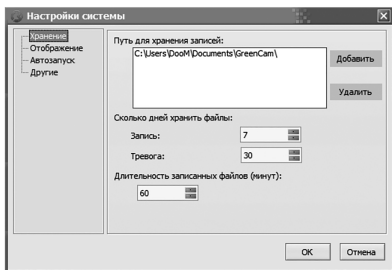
Настройки системы

Хранение
Отображение
Автозапуск
Другие

Путь для хранения записей:
C:\Users\DooM\Documents\GreenCam\
Добавить
Удалить

Сколько дней хранить файлы:
Запись: 7
Тревога: 30

Длительность записанных файлов (минут):
60

OK
Отмена